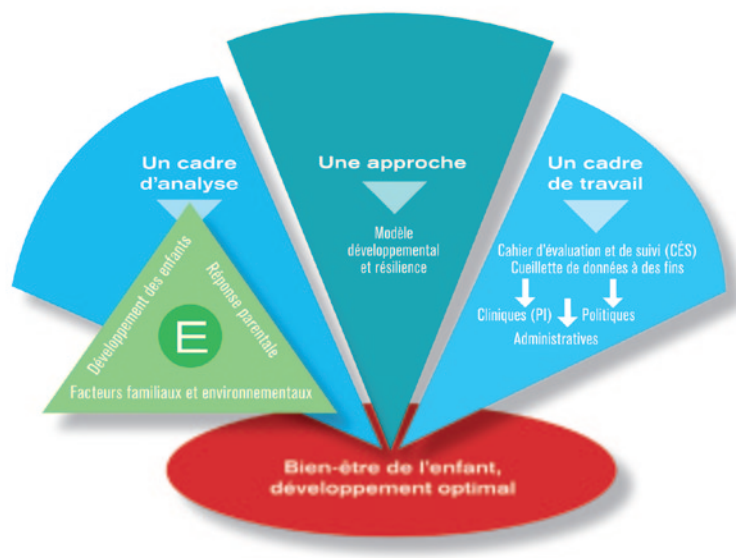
Un cadre d'analyse

Développement des enfants

Réponse parentale

E

Facteurs familiaux et environnementaux

Une approche

Modèle développemental et résilience

Un cadre de travail

Cahier d'évaluation et de suivi (CÉS)
Cueillette de données à des fins

Cliniques (PI)

Politiques

Administratives

Bien-être de l'enfant, développement optimal